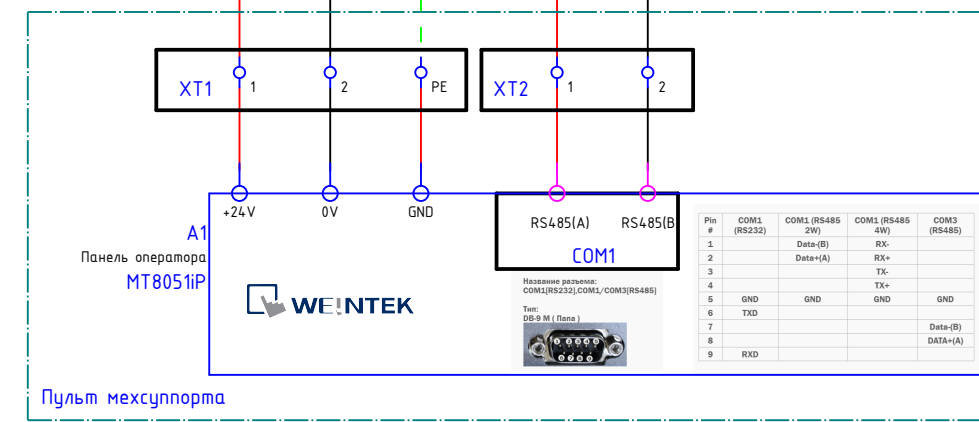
XT1 1 2 PE

XT2 1 2

+24V 0V GND

RS485(A) RS485(B

COM1

A1
Панель оператора
MT8051iP

WEINTEK

Название разъема:
COM1[RS232],COM1/COM3[RS485]

Тип:
DB-9 M ( Папа )

| Pin # | COM1 (RS232) | COM1 (RS485 2W) | COM1 (RS485 4W) | COM3 (RS485) |
|---|---|---|---|---|
| 1 | | Data-(B) | RX- | |
| 2 | | Data+(A) | RX+ | |
| 3 | | | TX- | |
| 4 | | | TX+ | |
| 5 | GND | GND | GND | GND |
| 6 | TXD | | | |
| 7 | | | | Data-(B) |
| 8 | | | | DATA+(A) |
| 9 | RXD | | | |

Пульт мехсуппорта